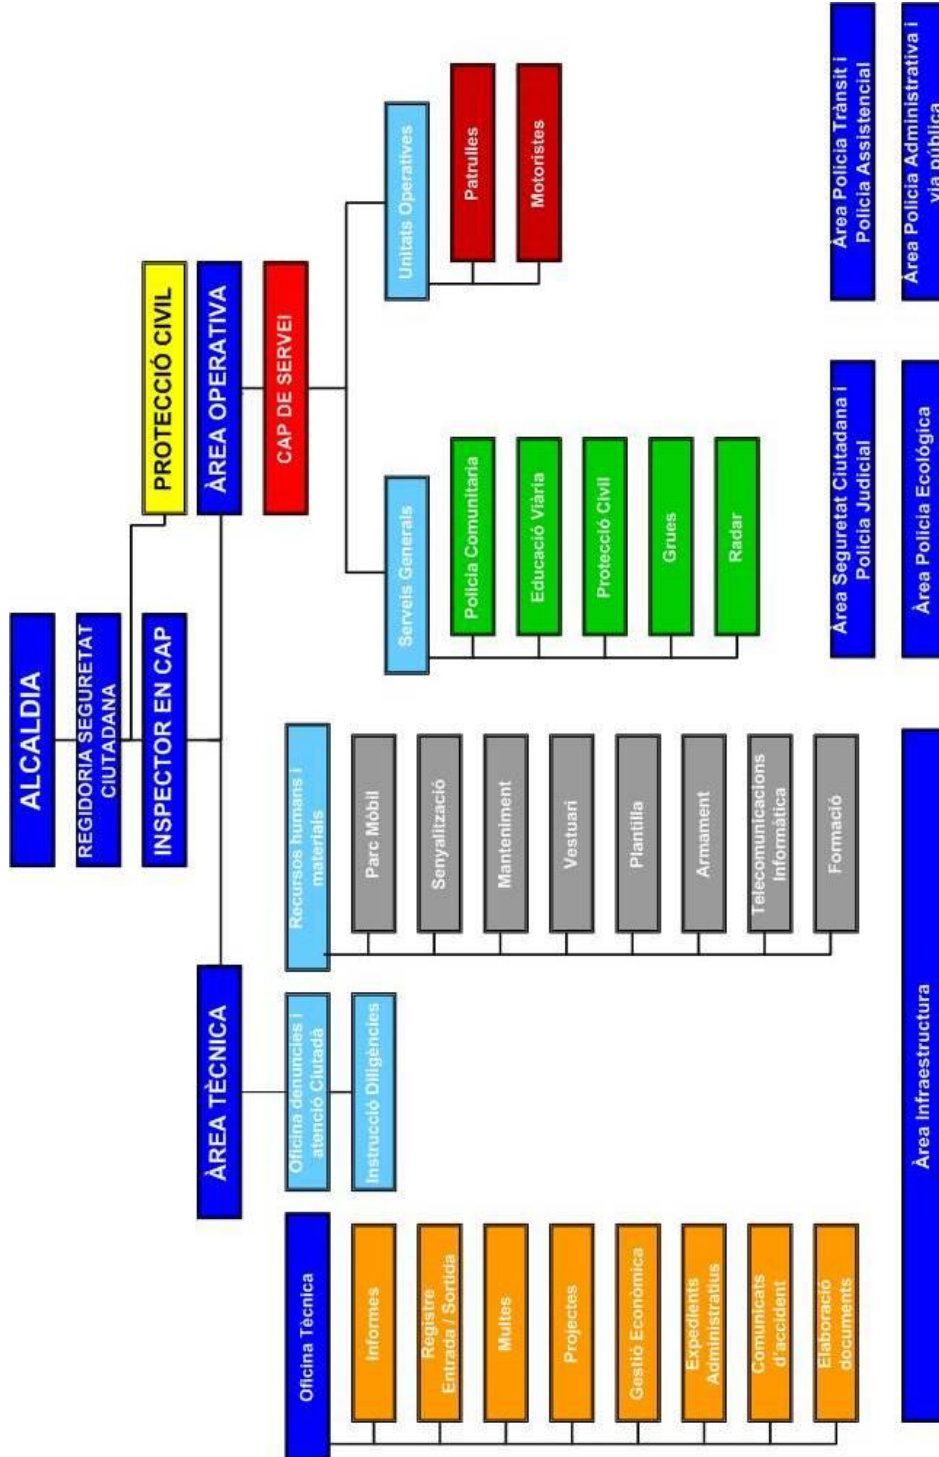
ALCALDIA

REGIDORIA SEGURETAT CIUTADANA

INSPECTOR EN CAP

PROTECCIÓ CIVIL

ÀREA OPERATIVA

CAP DE SERVEI

Unitats Operatives

Patrulles

Motoristes

Serveis Generals

Policia Comunitaria

Educació Viària

Protecció Civil

Grues

Radar

ÀREA TÈCNICA

Recursos humans i materials

Parc Mòbil

Senyalització

Manteniment

Vestuari

Plantilla

Armament

Telecomunicacions Informàtica

Formació

Oficina denuncies i atenció Ciutadà

Instrucció Diligències

Oficina Tècnica

Informes

Registre Entrada / Sortida

Multes

Projectes

Gestió Econòmica

Expedients Administratius

Comunicats d'accident

Elaboració documents

Àrea Seguretat Ciutadana i Policia Judicial

Àrea Policia Trànsit i Policia Assistencial

Àrea Policia Ecològica

Àrea Policia Administrativa i via pública

Àrea Infraestructura